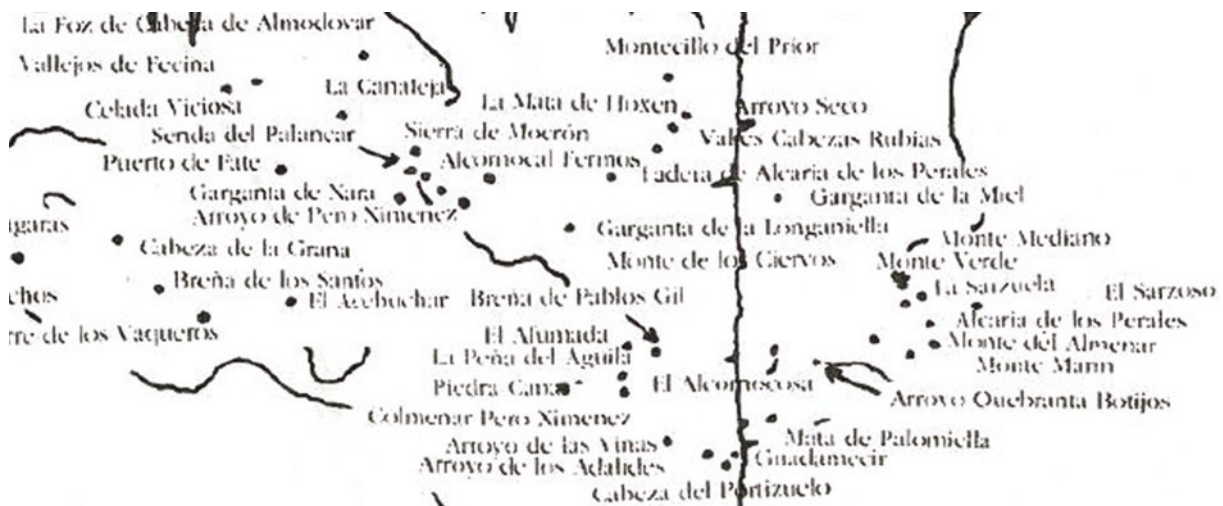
la Foz de Cabeça de Almodovar
Vallejos de Fecina
La Canaleja
Celada Viciosa
Senda del Palancar
Puerto de Fate
Garganta de Nara
Arroyo de Pero Ximenez
Sierra de Morón
Alcornocal Fermos
Montecillo del Prior
La Mata de Hoxen
Arroyo Seco
Valles Cabezas Rubias
Ladera de Alcaria de los Perales
Garganta de la Miel
Garganta de la Longaniella
Monte Mediano
Monte Verde
Monte de los Ciervos
igaras
Cabeza de la Grana
Breña de los Santos
El Acebuchar
chos
rre de los Vaqueros
Breña de Pablos Gil
El Afumada
La Peña del Aguila
Piedra Cana
El Alcornocosa
Colmenar Pero Ximenez
Arroyo de las Viñas
Arroyo de los Adalides
Cabeza del Portizuelo
La Sarzuela
El Sarzoso
Alcaria de los Perales
Monte del Almenar
Monte Mann
Arroyo Quebranta Botijos
Mata de Palomiella
Guadamecir